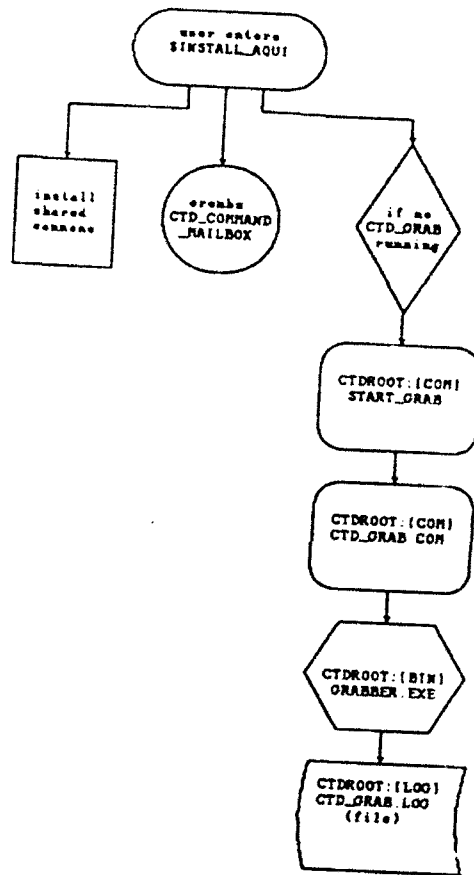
user enters
$INSTALL_AQUI

install
shared
commons

crembx
CTD_COMMAND
_MAILBOX

if no
CTD_GRAB
running

CTDROOT:[COM]
START_GRAB

CTDROOT:[COM]
CTD_GRAB COM

CTDROOT:[BIN]
GRABBER.EXE

CTDROOT:[LOG]
CTD_GRAB.LOG
(file)